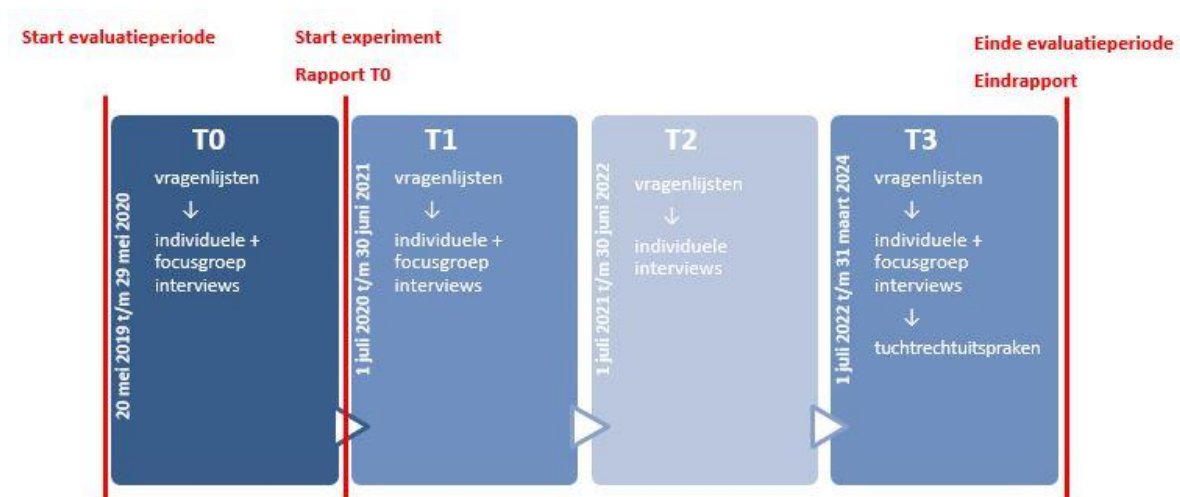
Start evaluatieperiode

Start experiment

Rapport T0

Einde evaluatieperiode

Eindrapport

T0

20 mei 2019 t/m 29 mei 2020

vragenlijsten

↓

individuele + focusgroep interviews

T1

1 juli 2020 t/m 30 juni 2021

vragenlijsten

↓

individuele + focusgroep interviews

T2

1 juli 2021 t/m 30 juni 2022

vragenlijsten

↓

individuele interviews

T3

1 juli 2022 t/m 31 maart 2024

vragenlijsten

↓

individuele + focusgroep interviews

↓

tuchtrechtuitspraken